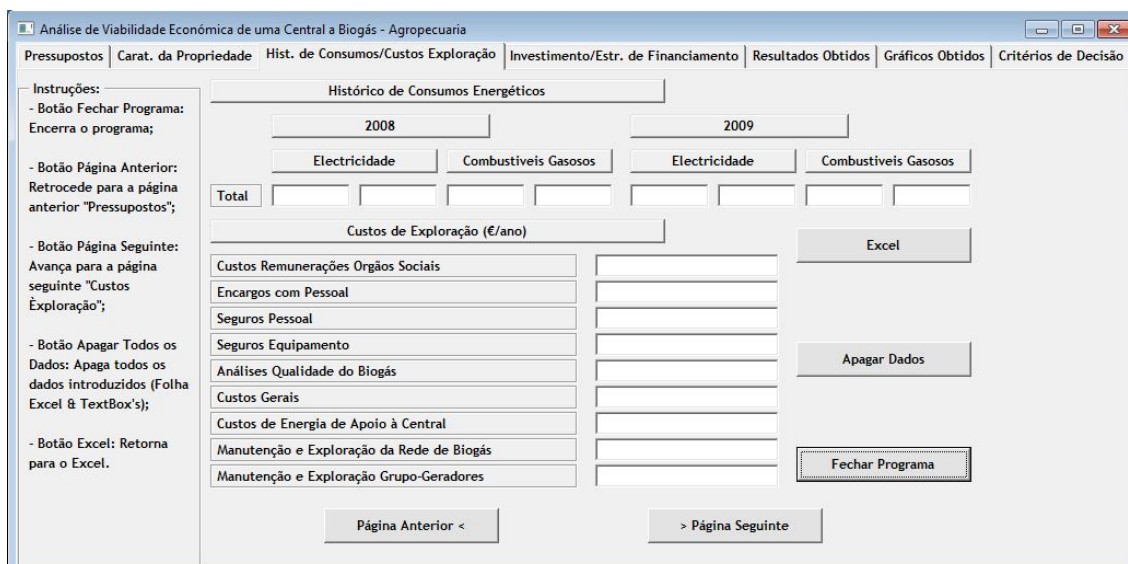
Análise de Viabilidade Económica de uma Central a Biogás - Agropecuaria

Pressupostos | Carat. da Propriedade | Hist. de Consumos/Custos Exploração | Investimento/Estr. de Financiamento | Resultados Obtidos | Gráficos Obtidos | Critérios de Decisão

Instruções:
- Botão Fechar Programa: Encerra o programa;

- Botão Página Anterior: Retrocede para a página anterior "Pressupostos";

- Botão Página Seguinte: Avança para a página seguinte "Custos Èxploração";

- Botão Apagar Todos os Dados: Apaga todos os dados introduzidos (Folha Excel & TextBox's);

- Botão Excel: Retorna para o Excel.

Histórico de Consumos Energéticos

2008

2009

Electricidade

Combustiveis Gasosos

Electricidade

Combustiveis Gasosos

Total

Custos de Exploração (€/ano)

Excel

Custos Remunerações Orgãos Sociais

Encargos com Pessoal

Seguros Pessoal

Seguros Equipamento

Análises Qualidade do Biogás

Apagar Dados

Custos Gerais

Custos de Energia de Apoio à Central

Manutenção e Exploração da Rede de Biogás

Manutenção e Exploração Grupo-Geradores

Fechar Programa

Página Anterior <

> Página Seguinte